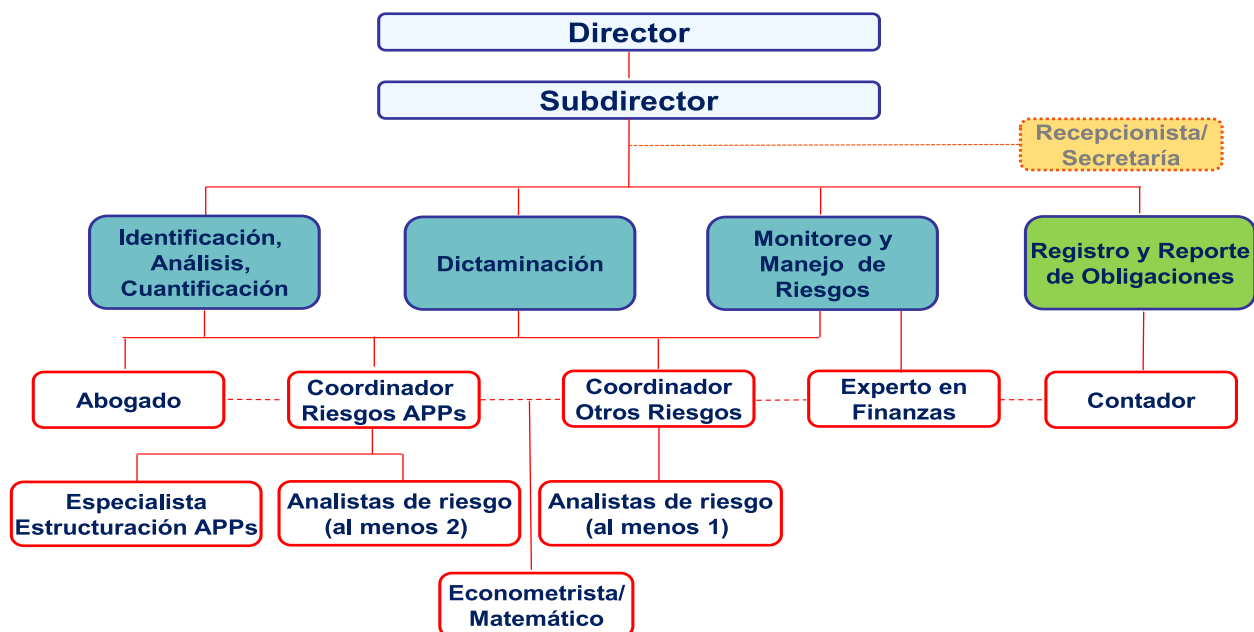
Director

Subdirector

Recepcionista/ Secretaría

Identificación, Análisis, Cuantificación

Dictaminación

Monitoreo y Manejo de Riesgos

Registro y Reporte de Obligaciones

Abogado

Coordinador Riesgos APPs

Coordinador Otros Riesgos

Experto en Finanzas

Contador

Especialista Estructuración APPs

Analistas de riesgo (al menos 2)

Analistas de riesgo (al menos 1)

Econometrista/ Matemático